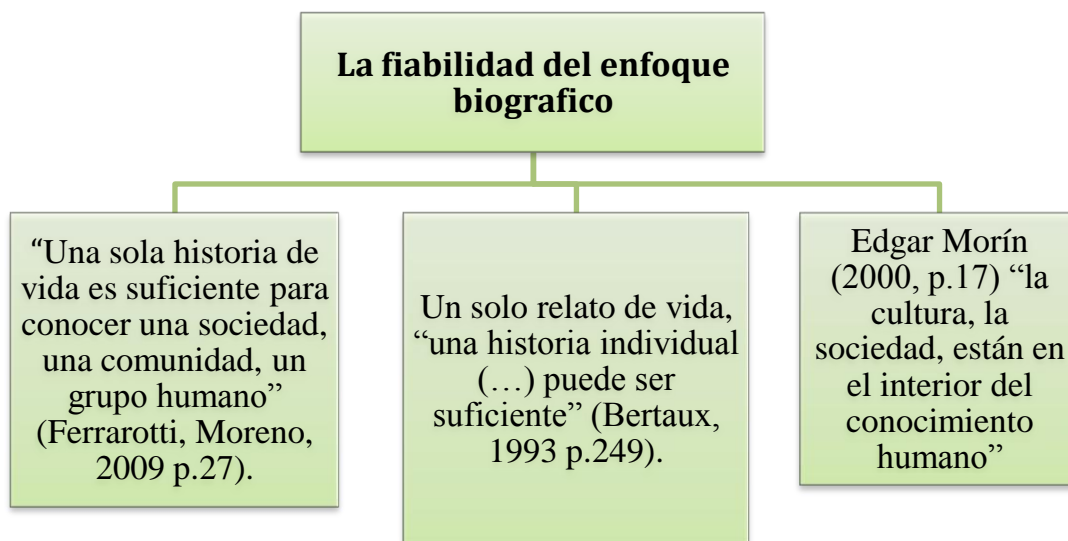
La fiabilidad del enfoque biografico

"Una sola historia de vida es suficiente para conocer una sociedad, una comunidad, un grupo humano" (Ferrarotti, Moreno, 2009 p.27).

Un solo relato de vida, "una historia individual (…) puede ser suficiente" (Bertaux, 1993 p.249).

Edgar Morín (2000, p.17) "la cultura, la sociedad, están en el interior del conocimiento humano"